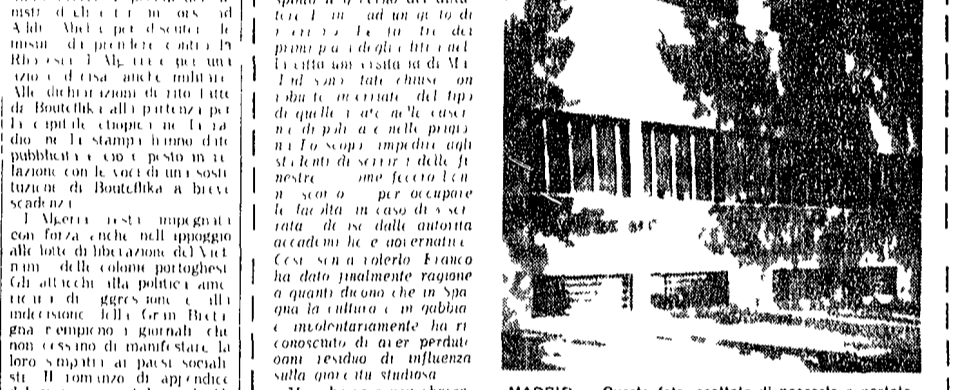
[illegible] misti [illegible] ad Aldo Moro per discutere le misure da prendere contro la Rhodesia. L'Algeria vuol una azione decisa anche militare. Alle dichiarazioni di fatto fatte da Boumedienne alla partenza per la capitale etiopica ne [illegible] da ne la stampa hanno dato pubblicità e con ciò posto in relazione con le voci di una sostituzione di Bouteflika a breve scadenza.

L'Algeria resta impegnata con forza anche nell'appoggio alle lotte di liberazione del Vietnam delle colonie portoghesi. Gli attacchi alla politica americana di aggressione e alla indecisione della Gran Bretagna riempiono i giornali che non cessano di manifestare la loro simpatia ai paesi socialisti. Il romanzo di appendice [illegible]

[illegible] spinto il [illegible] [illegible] tere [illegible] ad un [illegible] di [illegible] Le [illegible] dei primi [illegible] degli atti nel la città universitaria di Madrid sono state chiuse con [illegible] accurate del tipo di quelle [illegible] nelle caserme di polizia e nelle prigioni. Lo scopo impedire agli studenti di servirsi delle finestre come fecero l'anno scorso per occupare le facoltà in caso di serrata decise dalle autorità accademiche e governative. Così senza volerlo Franco ha dato finalmente ragione a quanti dicono che in Spagna la cultura è in gabbia e involontariamente ha riconosciuto di aver perduto ogni residuo di influenza sulla gioventù studiosa.

MADRID — Questa foto, scattata di nascosto e portata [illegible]